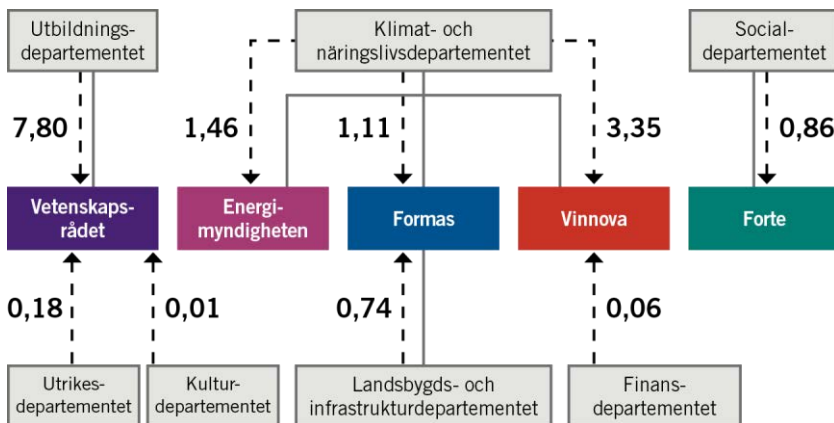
Utbildningsdepartementet

Klimat- och näringslivsdepartementet

Socialdepartementet

7,80

1,46

1,11

3,35

0,86

Vetenskapsrådet

Energimyndigheten

Formas

Vinnova

Forte

0,18

0,01

0,74

0,06

Utrikesdepartementet

Kulturdepartementet

Landsbygds- och infrastrukturdepartementet

Finansdepartementet